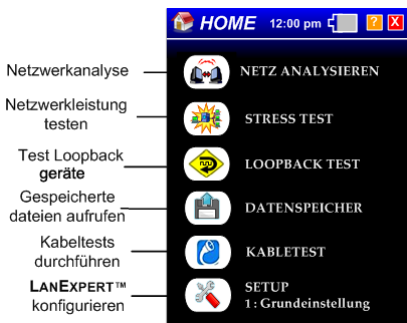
HOME 12:00 pm ? X

Netzwerkanalyse
NETZ ANALYSIEREN

Netzwerkleistung testen
STRESS TEST

Test Loopback geräte
LOOPBACK TEST

Gespeicherte dateien aufrufen
DATENSPEICHER

Kabeltests durchführen
KABLETEST

LANEXPERT™ konfigurieren
SETUP
1: Grundeinstellung